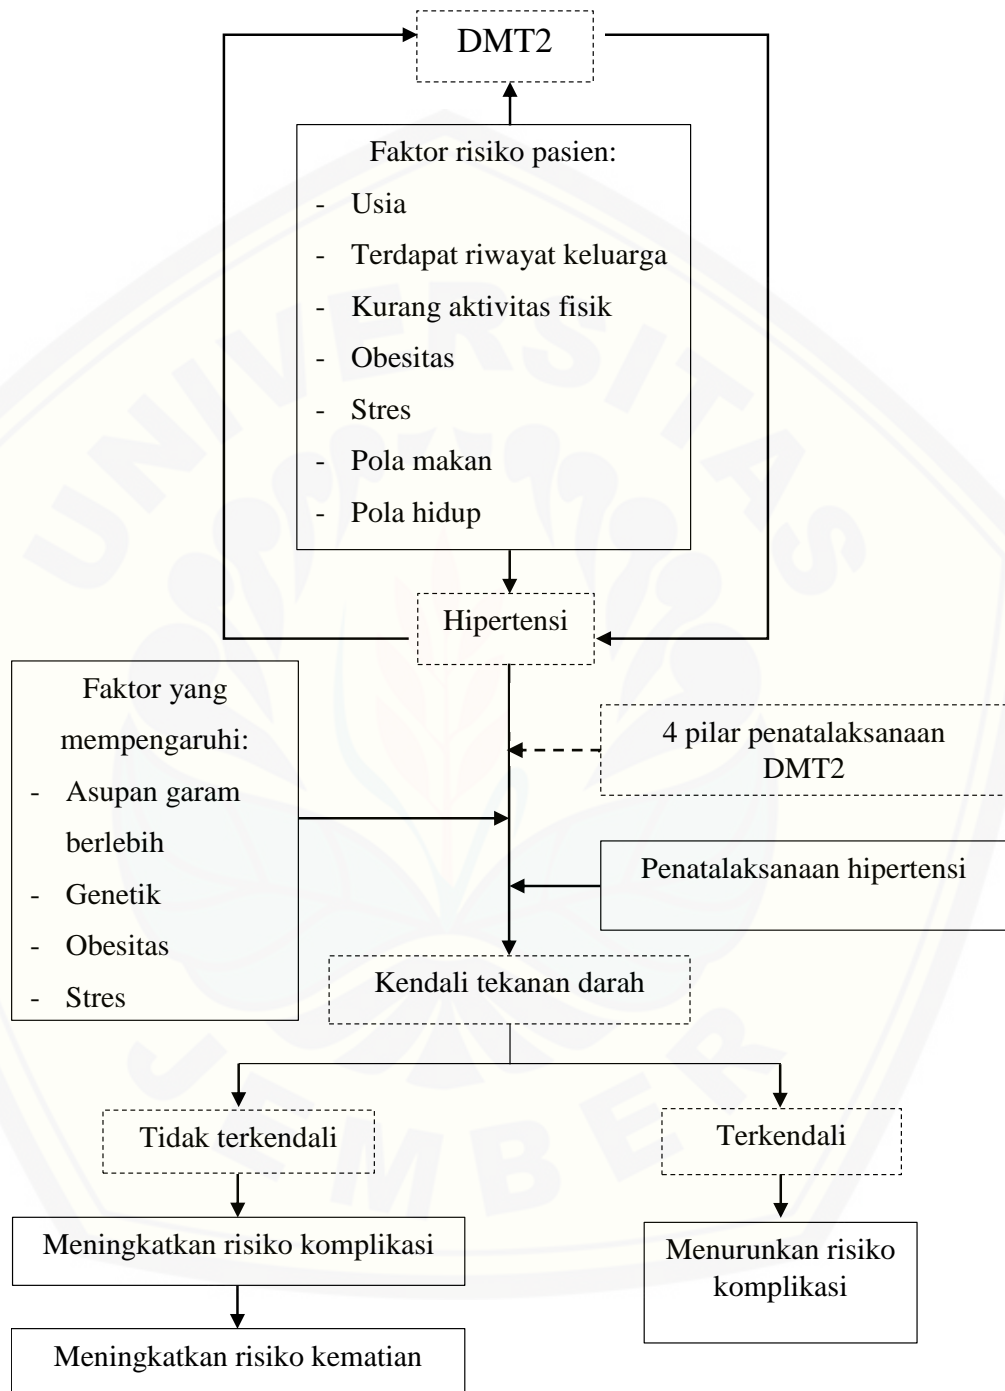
DMT2

Faktor risiko pasien:
- Usia
- Terdapat riwayat keluarga
- Kurang aktivitas fisik
- Obesitas
- Stres
- Pola makan
- Pola hidup

Hipertensi

Faktor yang mempengaruhi:
- Asupan garam berlebih
- Genetik
- Obesitas
- Stres

4 pilar penatalaksanaan DMT2

Penatalaksanaan hipertensi

Kendali tekanan darah

Tidak terkendali

Terkendali

Meningkatkan risiko komplikasi

Menurunkan risiko komplikasi

Meningkatkan risiko kematian